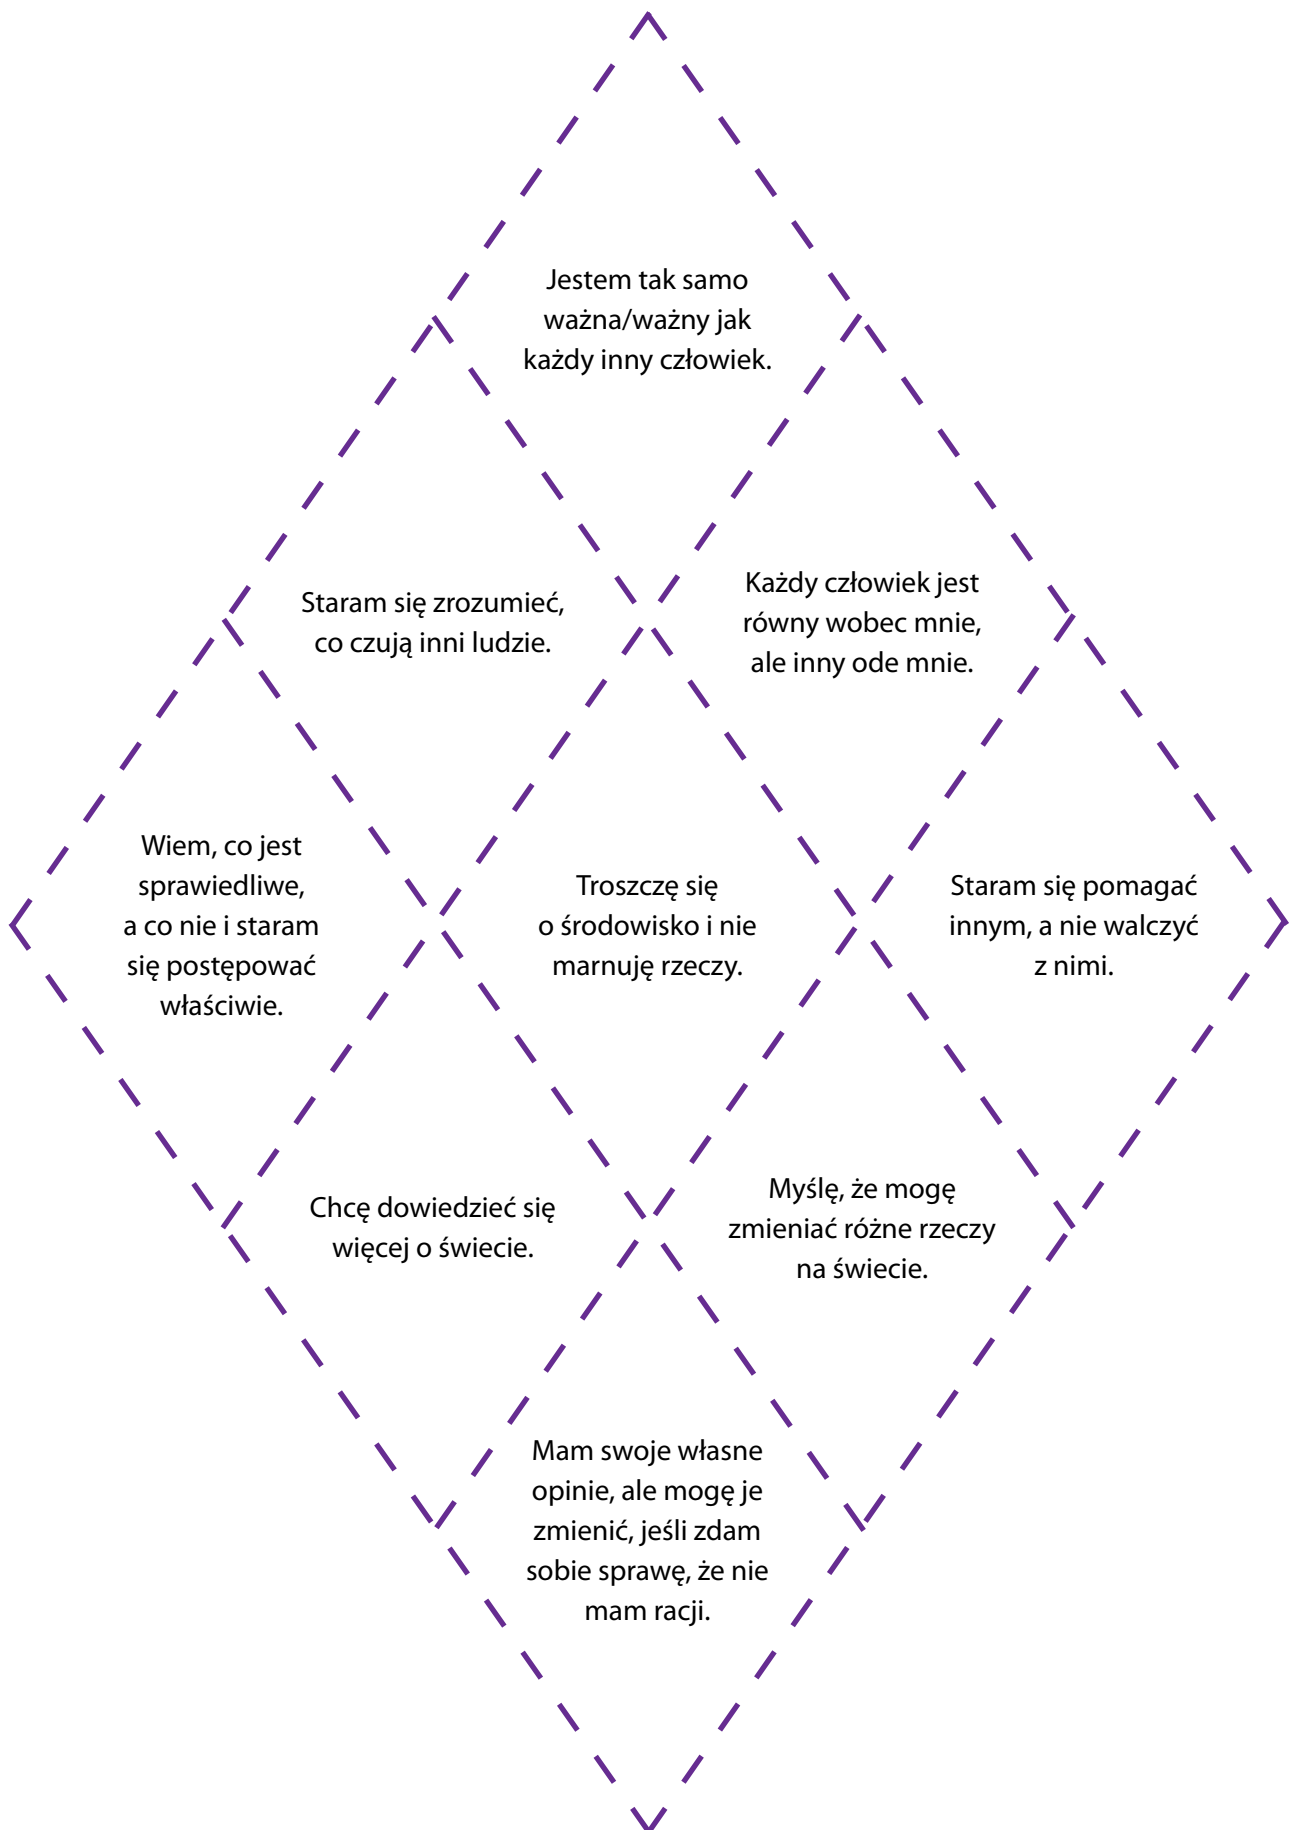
Jestem tak samo ważna/ważny jak każdy inny człowiek.

Staram się zrozumieć, co czują inni ludzie.

Każdy człowiek jest równy wobec mnie, ale inny ode mnie.

Wiem, co jest sprawiedliwe, a co nie i staram się postępować właściwie.

Troszczę się o środowisko i nie marnuję rzeczy.

Staram się pomagać innym, a nie walczyć z nimi.

Chcę dowiedzieć się więcej o świecie.

Myślę, że mogę zmieniać różne rzeczy na świecie.

Mam swoje własne opinie, ale mogę je zmienić, jeśli zdam sobie sprawę, że nie mam racji.